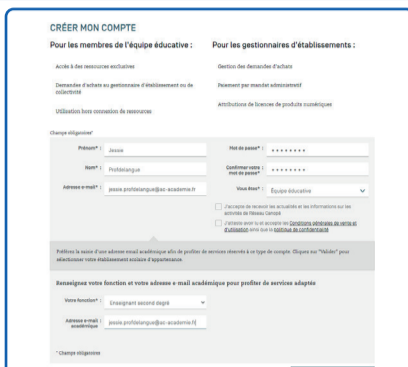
CRÉER MON COMPTE

Pour les membres de l'équipe éducative :

Accès à des ressources exclusives

Demandes d'achats au gestionnaire d'établissement ou de collectivité

Utilisation hors connexion de ressources

Pour les gestionnaires d'établissements :

Gestion des demandes d'achats

Paiement par mandat administratif

Attributions de licences de produits numériques

Champs obligatoires*

Prénom* : Jessie

Nom* : Profdelangue

Adresse e-mail* : jessie.profdelangue@ac-academie.fr

Mot de passe* : ••••••••

Confirmer votre mot de passe* : ••••••••

Vous êtes* : Équipe éducative

J'accepte de recevoir les actualités et les informations sur les activités de Réseau Canopé

J'atteste avoir lu et accepter les Conditions générales de vente et d'utilisation ainsi que la politique de confidentialité

Préférez la saisie d'une adresse email académique afin de profiter de services réservés à ce type de compte. Cliquez sur "Valider" pour sélectionner votre établissement scolaire d'appartenance.

Renseignez votre fonction et votre adresse e-mail académique pour profiter de services adaptés

Votre fonction* : Enseignant second degré

Adresse e-mail académique : jessie.profdelangue@ac-academie.fr

* Champs obligatoires